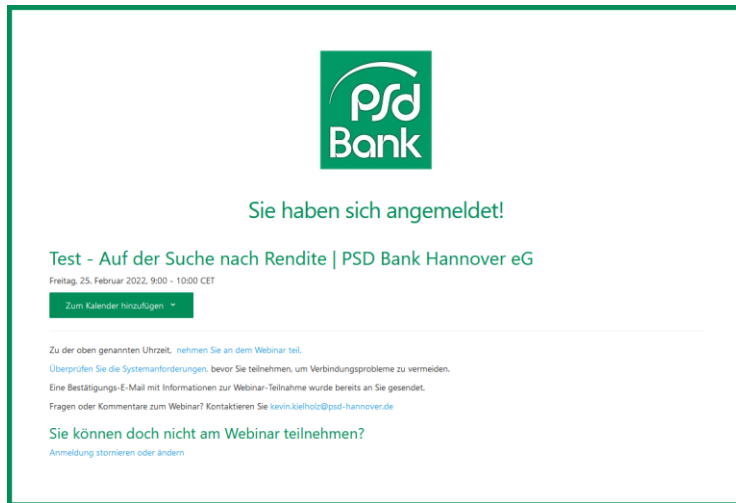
psd Bank

Sie haben sich angemeldet!

Test - Auf der Suche nach Rendite | PSD Bank Hannover eG

Freitag, 25. Februar 2022, 9:00 - 10:00 CET

Zum Kalender hinzufügen

Zu der oben genannten Uhrzeit, nehmen Sie an dem Webinar teil.

Überprüfen Sie die Systemanforderungen, bevor Sie teilnehmen, um Verbindungsprobleme zu vermeiden.

Eine Bestätigungs-E-Mail mit Informationen zur Webinar-Teilnahme wurde bereits an Sie gesendet.

Fragen oder Kommentare zum Webinar? Kontaktieren Sie kevin.kielholz@psd-hannover.de

Sie können doch nicht am Webinar teilnehmen?

Anmeldung stornieren oder ändern